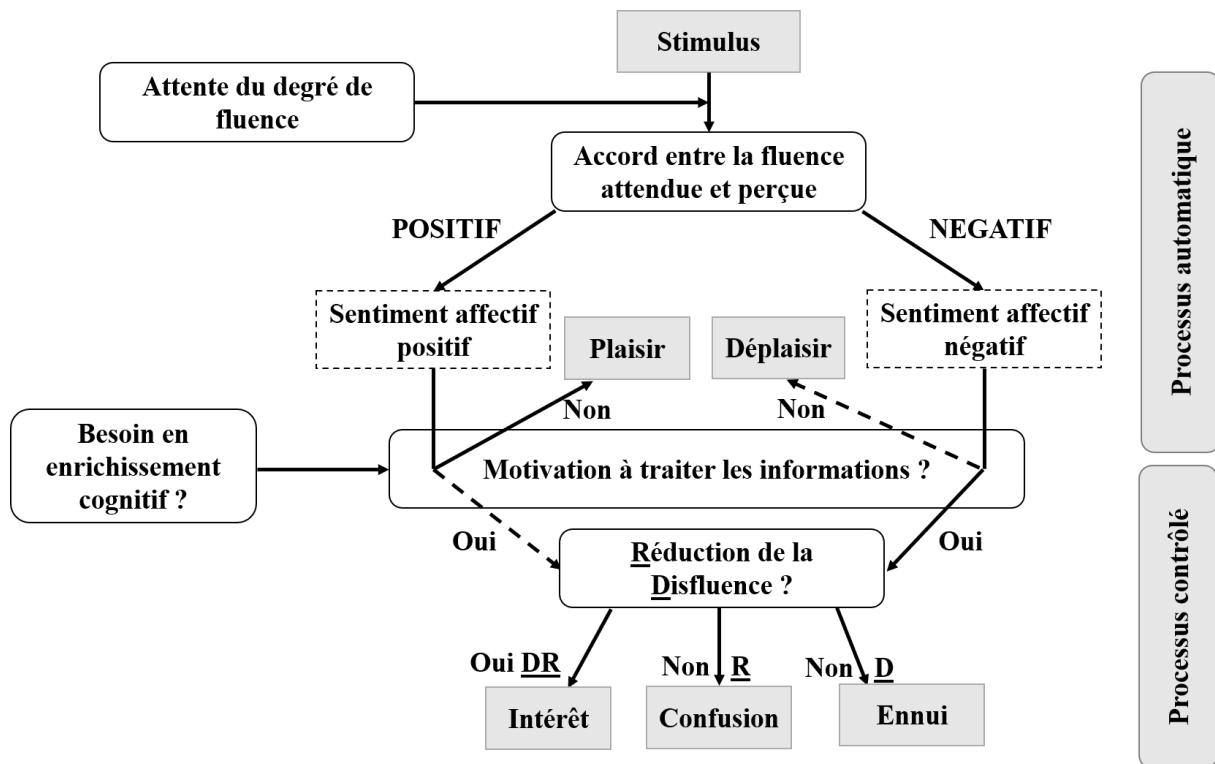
Stimulus

Attente du degré de fluence

Accord entre la fluence attendue et perçue

POSITIF

NEGATIF

Sentiment affectif positif

Plaisir

Déplaisir

Sentiment affectif négatif

Non

Non

Besoin en enrichissement cognitif ?

Motivation à traiter les informations ?

Oui

Réduction de la Disfluence ?

Oui

Oui DR

Non R

Non D

Intérêt

Confusion

Ennui

Processus automatique

Processus contrôlé